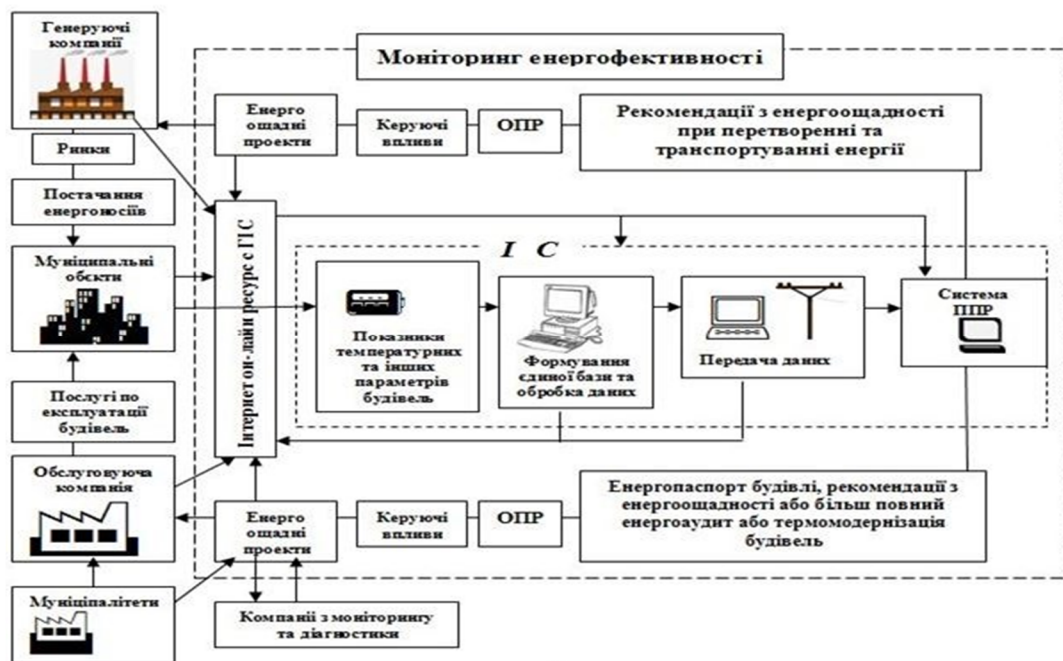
Генеруючі компанії

Моніторинг енергофективності

Енерго ощадні проекти

Керуючі впливи

ОПР

Рекомендації з енергоощадності при перетворенні та транспортуванні енергії

Ринки

Постачання енергоносіїв

Інтернет он-лайн ресурс с ГІС

І С

Муніципальні обєкти

Показники температурних та інших параметрів будівель

Формування єдиної бази та обробка даних

Передача даних

Система ППР

Послугі по експлуатації будівель

Обслуговуюча компанія

Енерго ощадні проекти

Керуючі впливи

ОПР

Енергопаспорт будівлі, рекомендації з енергоощадності або більш повний енергоаудит або термомодернізація будівель

Муніципалітети

Компанії з моніторингу та діагностики